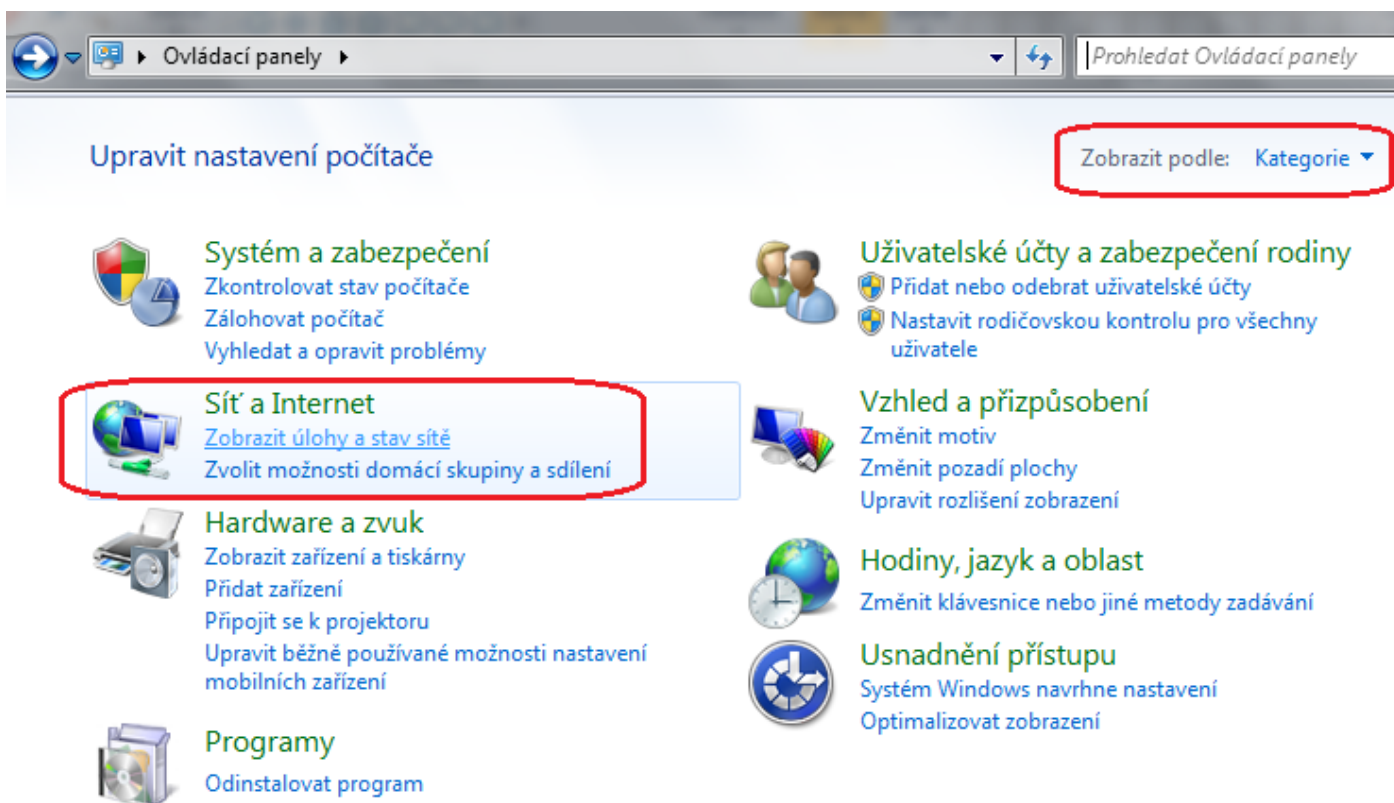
▸ Ovládací panely ▸

Prohledat Ovládací panely

Upravit nastavení počítače

Zobrazit podle: Kategorie ▾

Systém a zabezpečení
Zkontrolovat stav počítače
Zálohovat počítač
Vyhledat a opravit problémy

Síť a Internet
Zobrazit úlohy a stav sítě
Zvolit možnosti domácí skupiny a sdílení

Hardware a zvuk
Zobrazit zařízení a tiskárny
Přidat zařízení
Připojit se k projektoru
Upravit běžně používané možnosti nastavení mobilních zařízení

Programy
Odinstalovat program

Uživatelské účty a zabezpečení rodiny
Přidat nebo odebrat uživatelské účty
Nastavit rodičovskou kontrolu pro všechny uživatele

Vzhled a přizpůsobení
Změnit motiv
Změnit pozadí plochy
Upravit rozlišení zobrazení

Hodiny, jazyk a oblast
Změnit klávesnice nebo jiné metody zadávání

Usnadnění přístupu
Systém Windows navrhne nastavení
Optimalizovat zobrazení